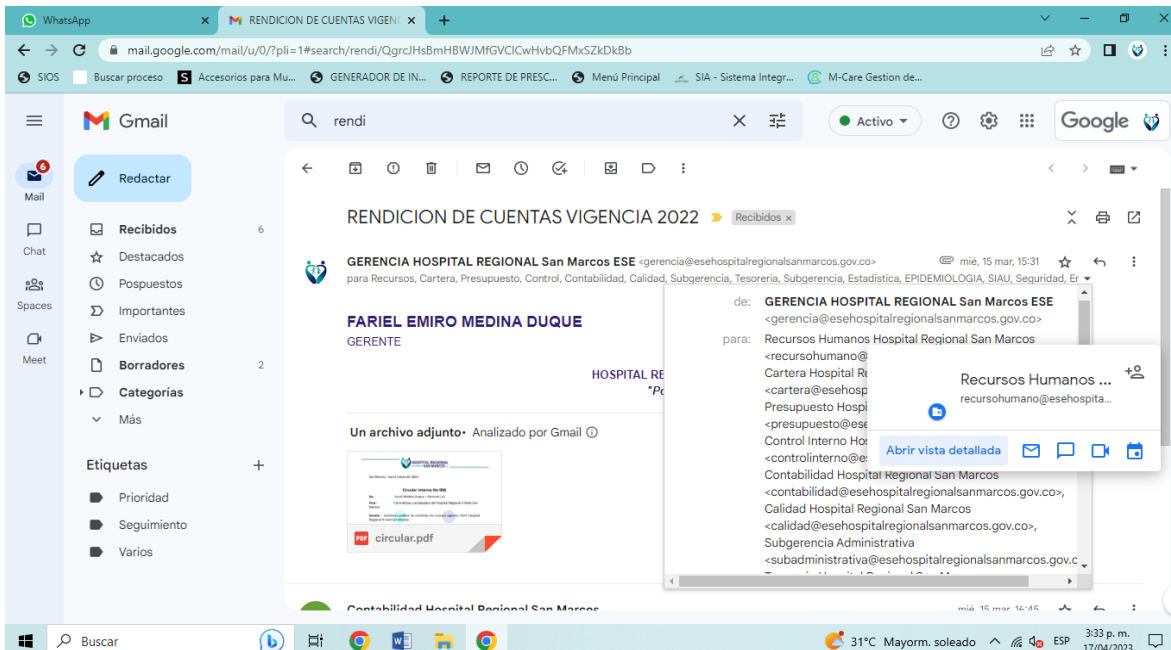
WhatsApp
RENDICION DE CUENTAS VIGENC
mail.google.com/mail/u/0/?pli=1#search/rendi/QgrcJHsBmHBWJMfGVClCwHvbQFMxSZkDkBb
SIOS Buscar proceso Accesorios para Mu... GENERADOR DE IN... REPORTE DE PRESC... Menú Principal SIA - Sistema Integr... M-Care Gestion de...

Gmail
rendi
Activo
Google

Mail 6
Chat
Spaces
Meet

Redactar
Recibidos 6
Destacados
Pospuestos
Importantes
Enviados
Borradores 2
Categorías
Más

Etiquetas
Prioridad
Seguimiento
Varios

RENDICION DE CUENTAS VIGENCIA 2022 Recibidos ×

GERENCIA HOSPITAL REGIONAL San Marcos ESE <gerencia@esehospitalregionalsanmarcos.gov.co> mié, 15 mar, 15:31
para Recursos, Cartera, Presupuesto, Control, Contabilidad, Calidad, Subgerencia, Tesoreria, Subgerencia, Estadistica, EPIDEMIOLOGIA, SIAU, Seguridad, Er

FARIEL EMIRO MEDINA DUQUE
GERENTE

HOSPITAL RE
"Po

Un archivo adjunto · Analizado por Gmail

circular.pdf

de: GERENCIA HOSPITAL REGIONAL San Marcos ESE <gerencia@esehospitalregionalsanmarcos.gov.co>
para: Recursos Humanos Hospital Regional San Marcos <recursohumano@
Cartera Hospital R
<cartera@esehosp
Presupuesto Hospi
<presupuesto@ese
Control Interno Hos
<controlinterno@e
Contabilidad Hospital Regional San Marcos <contabilidad@esehospitalregionalsanmarcos.gov.co>,
Calidad Hospital Regional San Marcos <calidad@esehospitalregionalsanmarcos.gov.co>,
Subgerencia Administrativa <subadministrativa@esehospitalregionalsanmarcos.gov.c

Recursos Humanos ...
recursohumano@esehospita...
Abrir vista detallada

Contabilidad Hospital Regional San Marcos mié, 15 mar, 16:45

Buscar
31°C Mayorm. soleado ESP 3:33 p. m. 17/04/2023